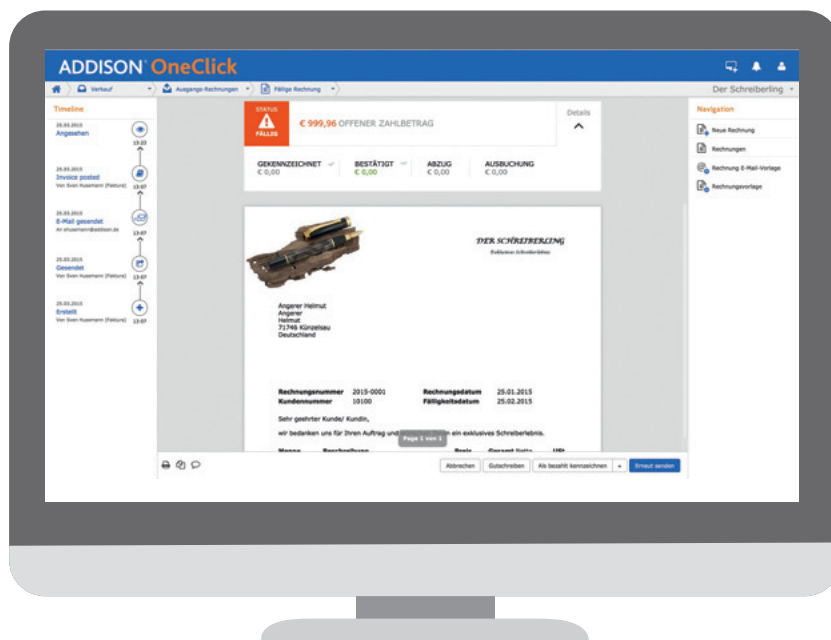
ADDISON OneClick

Verkauf | Ausgangs-Rechnungen | Fällige Rechnung

Der Schreiberling

Timeline

25.03.2015
Angesehen
13:23

25.03.2015
Invoice posted
Von Sven Husemann (Faktura)
13:07

25.03.2015
E-Mail gesendet
An shusemann@addison.de
13:07

25.03.2015
Gesendet
Von Sven Husemann (Faktura)
13:07

25.03.2015
Erstellt
Von Sven Husemann (Faktura)
13:07

STATUS
FÄLLIG

€ 999,96 OFFENER ZAHLBETRAG

Details

GEKENNZEICHNET
€ 0,00

BESTÄTIGT
€ 0,00

ABZUG
€ 0,00

AUSBUCHUNG
€ 0,00

DER SCHREIBERLING
Exklusives Schreiberlebnis

Angerer Helmut
Angerer
Helmut
71746 Künzelsau
Deutschland

Rechnungsnummer 2015-0001
Kundennummer 10100

Rechnungsdatum 25.01.2015
Fälligkeitsdatum 25.02.2015

Sehr geehrter Kunde/ Kundin,

wir bedanken uns für Ihren Auftrag und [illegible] ein exklusives Schreiberlebnis.

Page 1 von 1

Menge Beschreibung Preis Gesamt Netto USt

Abbrechen | Gutschreiben | Als bezahlt kennzeichnen | Erneut senden

Navigation

Neue Rechnung
Rechnungen
Rechnung E-Mail-Vorlage
Rechnungsvorlage